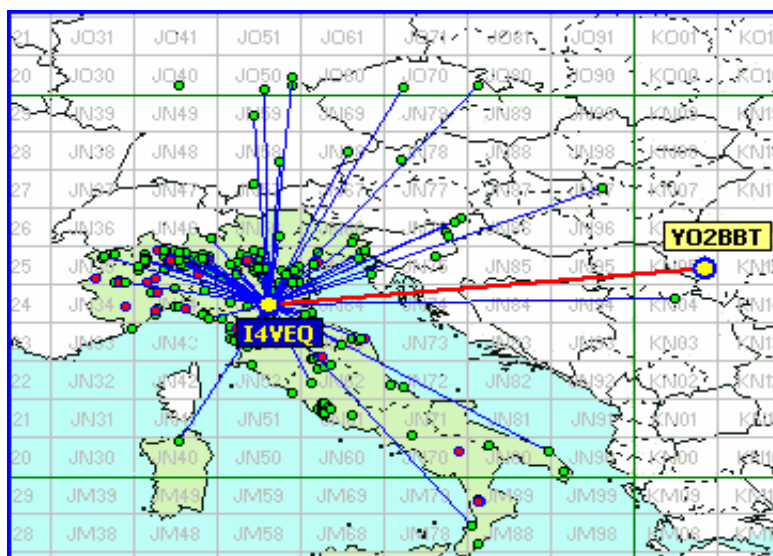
21 JO31 JO41 JO51 JO61 JO71 JO81 JO91 KO01 KO1
20 JO30 JO40 JO50 JO60 JO70 JO80 JO90 KO00 KO1
29 JN39 JN49 JN59 JN69 JN79 JN89 JN99 KN09 KN1
28 JN38 JN48 JN58 JN68 JN78 JN88 JN98 KN08 KN1
27 JN37 JN47 JN57 JN67 JN77 JN87 JN97 KN07 KN1
26 JN36 JN46 JN66 JN96 KN1
25 JN35 JN85 JN95 KN05 KN1
24 JN34 JN84 JN94 KN04 KN1
23 JN33 JN43 JN73 JN83 JN93 KN03 KN1
22 JN32 JN42 JN52 JN62 JN72 JN82 JN92 KN02 KN1
21 JN31 JN41 JN51 JN61 JN71 JN81 JN91 KN01 KN1
20 JN30 JN40 JN50 JN60 JN70 JN80 JN90 KN00 KN1
29 JM39 JM49 JM59 JM69 JM79 JM89 JM99 KM09 KM1
28 JM38 JM48 JM58 JM68 JM78 JM88 JM98 KM08 KM1
YO2BBT
I4VEQ